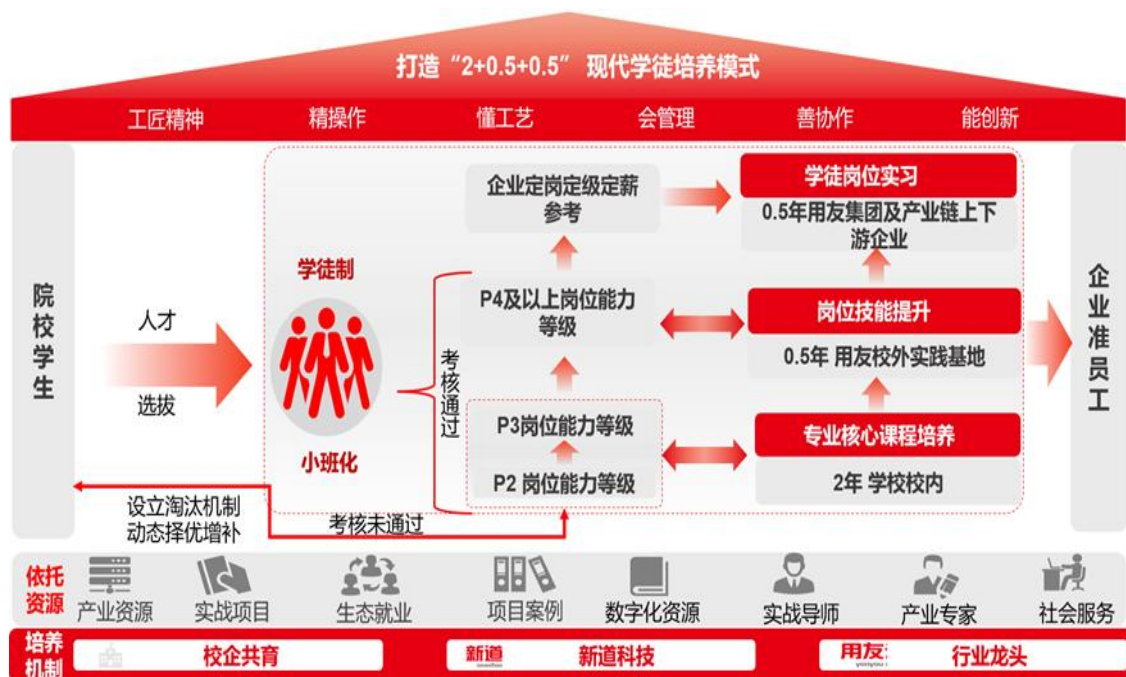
打造“2+0.5+0.5” 现代学徒培养模式

工匠精神 精操作 懂工艺 会管理 善协作 能创新

院校学生

人才

选拔

学徒制

小班化

考核通过

企业定岗定级定薪参考

P4及以上岗位能力等级

P3岗位能力等级

P2 岗位能力等级

学徒岗位实习

0.5年用友集团及产业链上下游企业

岗位技能提升

0.5年 用友校外实践基地

专业核心课程培养

2年 学校校内

企业准员工

设立淘汰机制
动态择优增补

考核未通过

依托资源 产业资源 实战项目 生态就业 项目案例 数字化资源 实战导师 产业专家 社会服务

培养机制 校企共育 新道 新道科技 用友 行业龙头